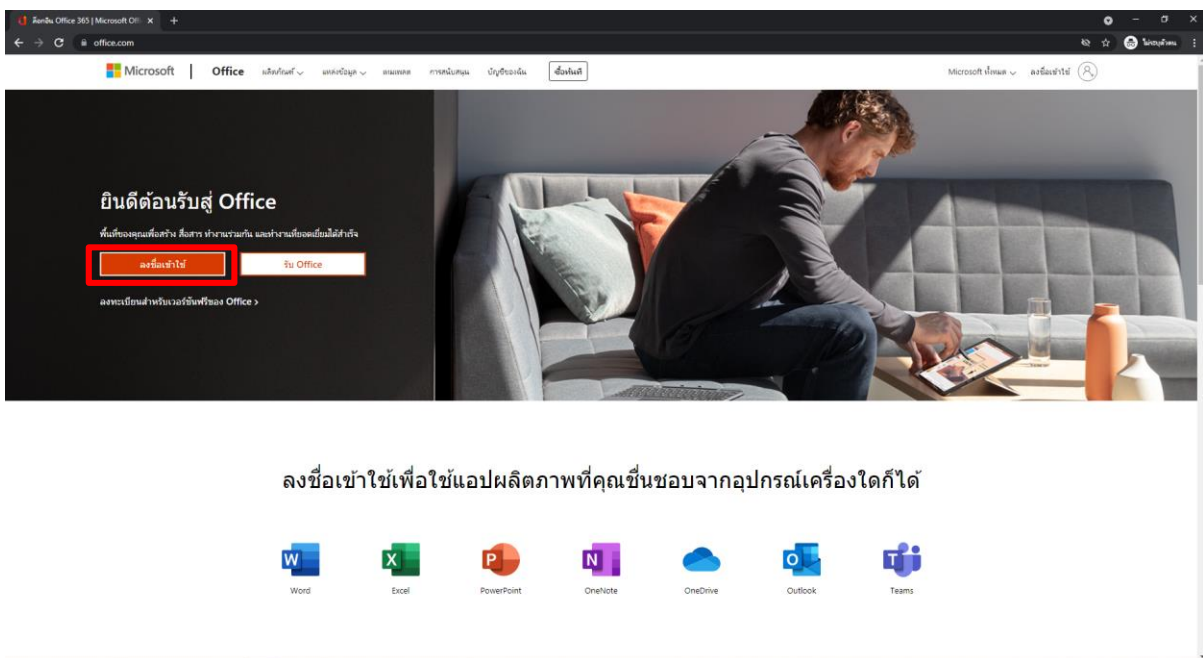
ล็อกอิน Office 365 | Microsoft Off ×  +

office.com

ไม่ระบุตัวตน

Microsoft | Office ผลิตภัณฑ์ แหล่งข้อมูล ดาวน์โหลด การสนับสนุน บัญชีของฉัน ซื้อทันที

Microsoft ทั้งหมด ลงชื่อเข้าใช้

ยินดีต้อนรับสู่ Office

พื้นที่ของคุณเพื่อสร้าง สื่อสาร ทำงานร่วมกัน และทำงานที่ยอดเยี่ยมได้สำเร็จ

ลงชื่อเข้าใช้

รับ Office

ลงทะเบียนสำหรับเวอร์ชันฟรีของ Office >

ลงชื่อเข้าใช้เพื่อใช้แอปผลิตภาพที่คุณชื่นชอบจากอุปกรณ์เครื่องใดก็ได้

Word Excel PowerPoint OneNote OneDrive Outlook Teams